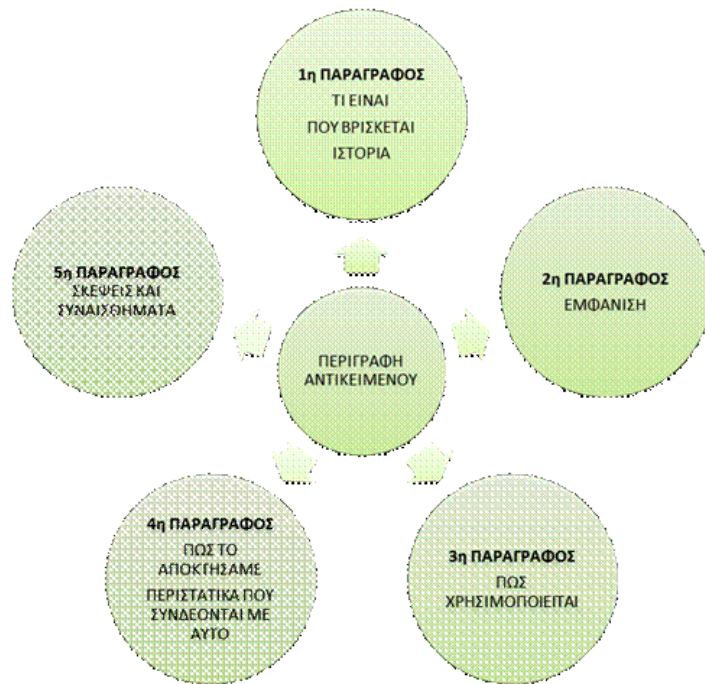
1η ΠΑΡΑΓΡΑΦΟΣ
ΤΙ ΕΙΝΑΙ
ΠΟΥ ΒΡΙΣΚΕΤΑΙ
ΙΣΤΟΡΙΑ

5η ΠΑΡΑΓΡΑΦΟΣ
ΣΚΕΨΕΙΣ ΚΑΙ ΣΥΝΑΙΣΘΗΜΑΤΑ

ΠΕΡΙΓΡΑΦΗ ΑΝΤΙΚΕΙΜΕΝΟΥ

2η ΠΑΡΑΓΡΑΦΟΣ
ΕΜΦΑΝΙΣΗ

4η ΠΑΡΑΓΡΑΦΟΣ
ΠΩΣ ΤΟ ΑΠΟΚΤΗΣΑΜΕ
ΠΕΡΙΣΤΑΤΙΚΑ ΠΟΥ ΣΥΝΔΕΟΝΤΑΙ ΜΕ ΑΥΤΟ

3η ΠΑΡΑΓΡΑΦΟΣ
ΠΩΣ ΧΡΗΣΙΜΟΠΟΙΕΙΤΑΙ